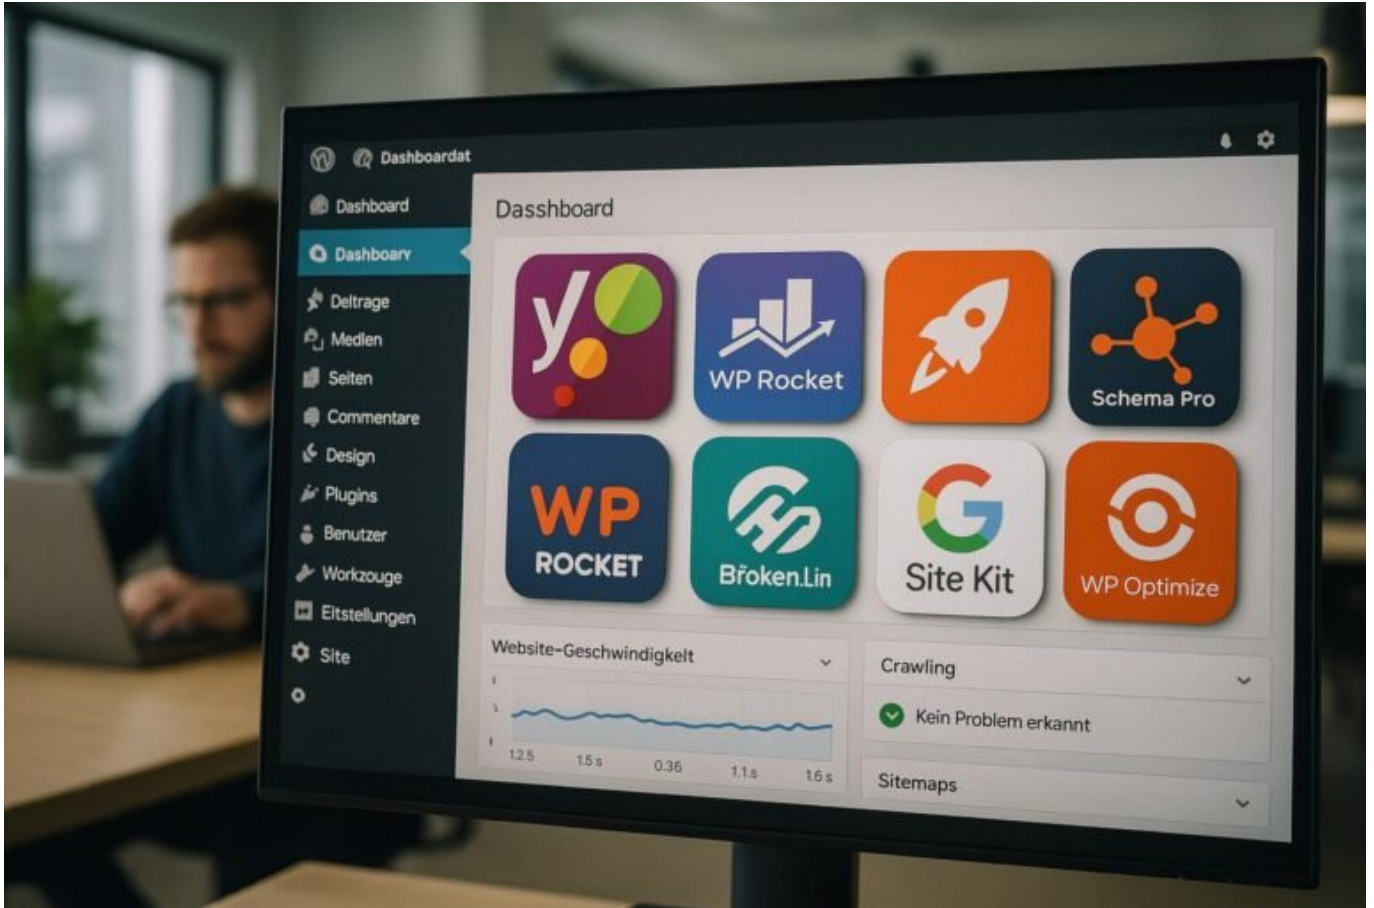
Dashboardat

Dashboard
Dashboarv
Deltrage
Medlen
Seiten
Commentare
Design
Plugins
Benutzer
Workzouge
Eltstellungen
Site

Dasshboard

y
WP Rocket
Schema Pro
WP ROCKET
Broken.Lin
Site Kit
WP Optimize

Website-Geschwindigkelt
1.2.5 1.5 s 0.36 1.1.s 1.6 s

Crawling
Kein Problem erkannt

Sitemaps